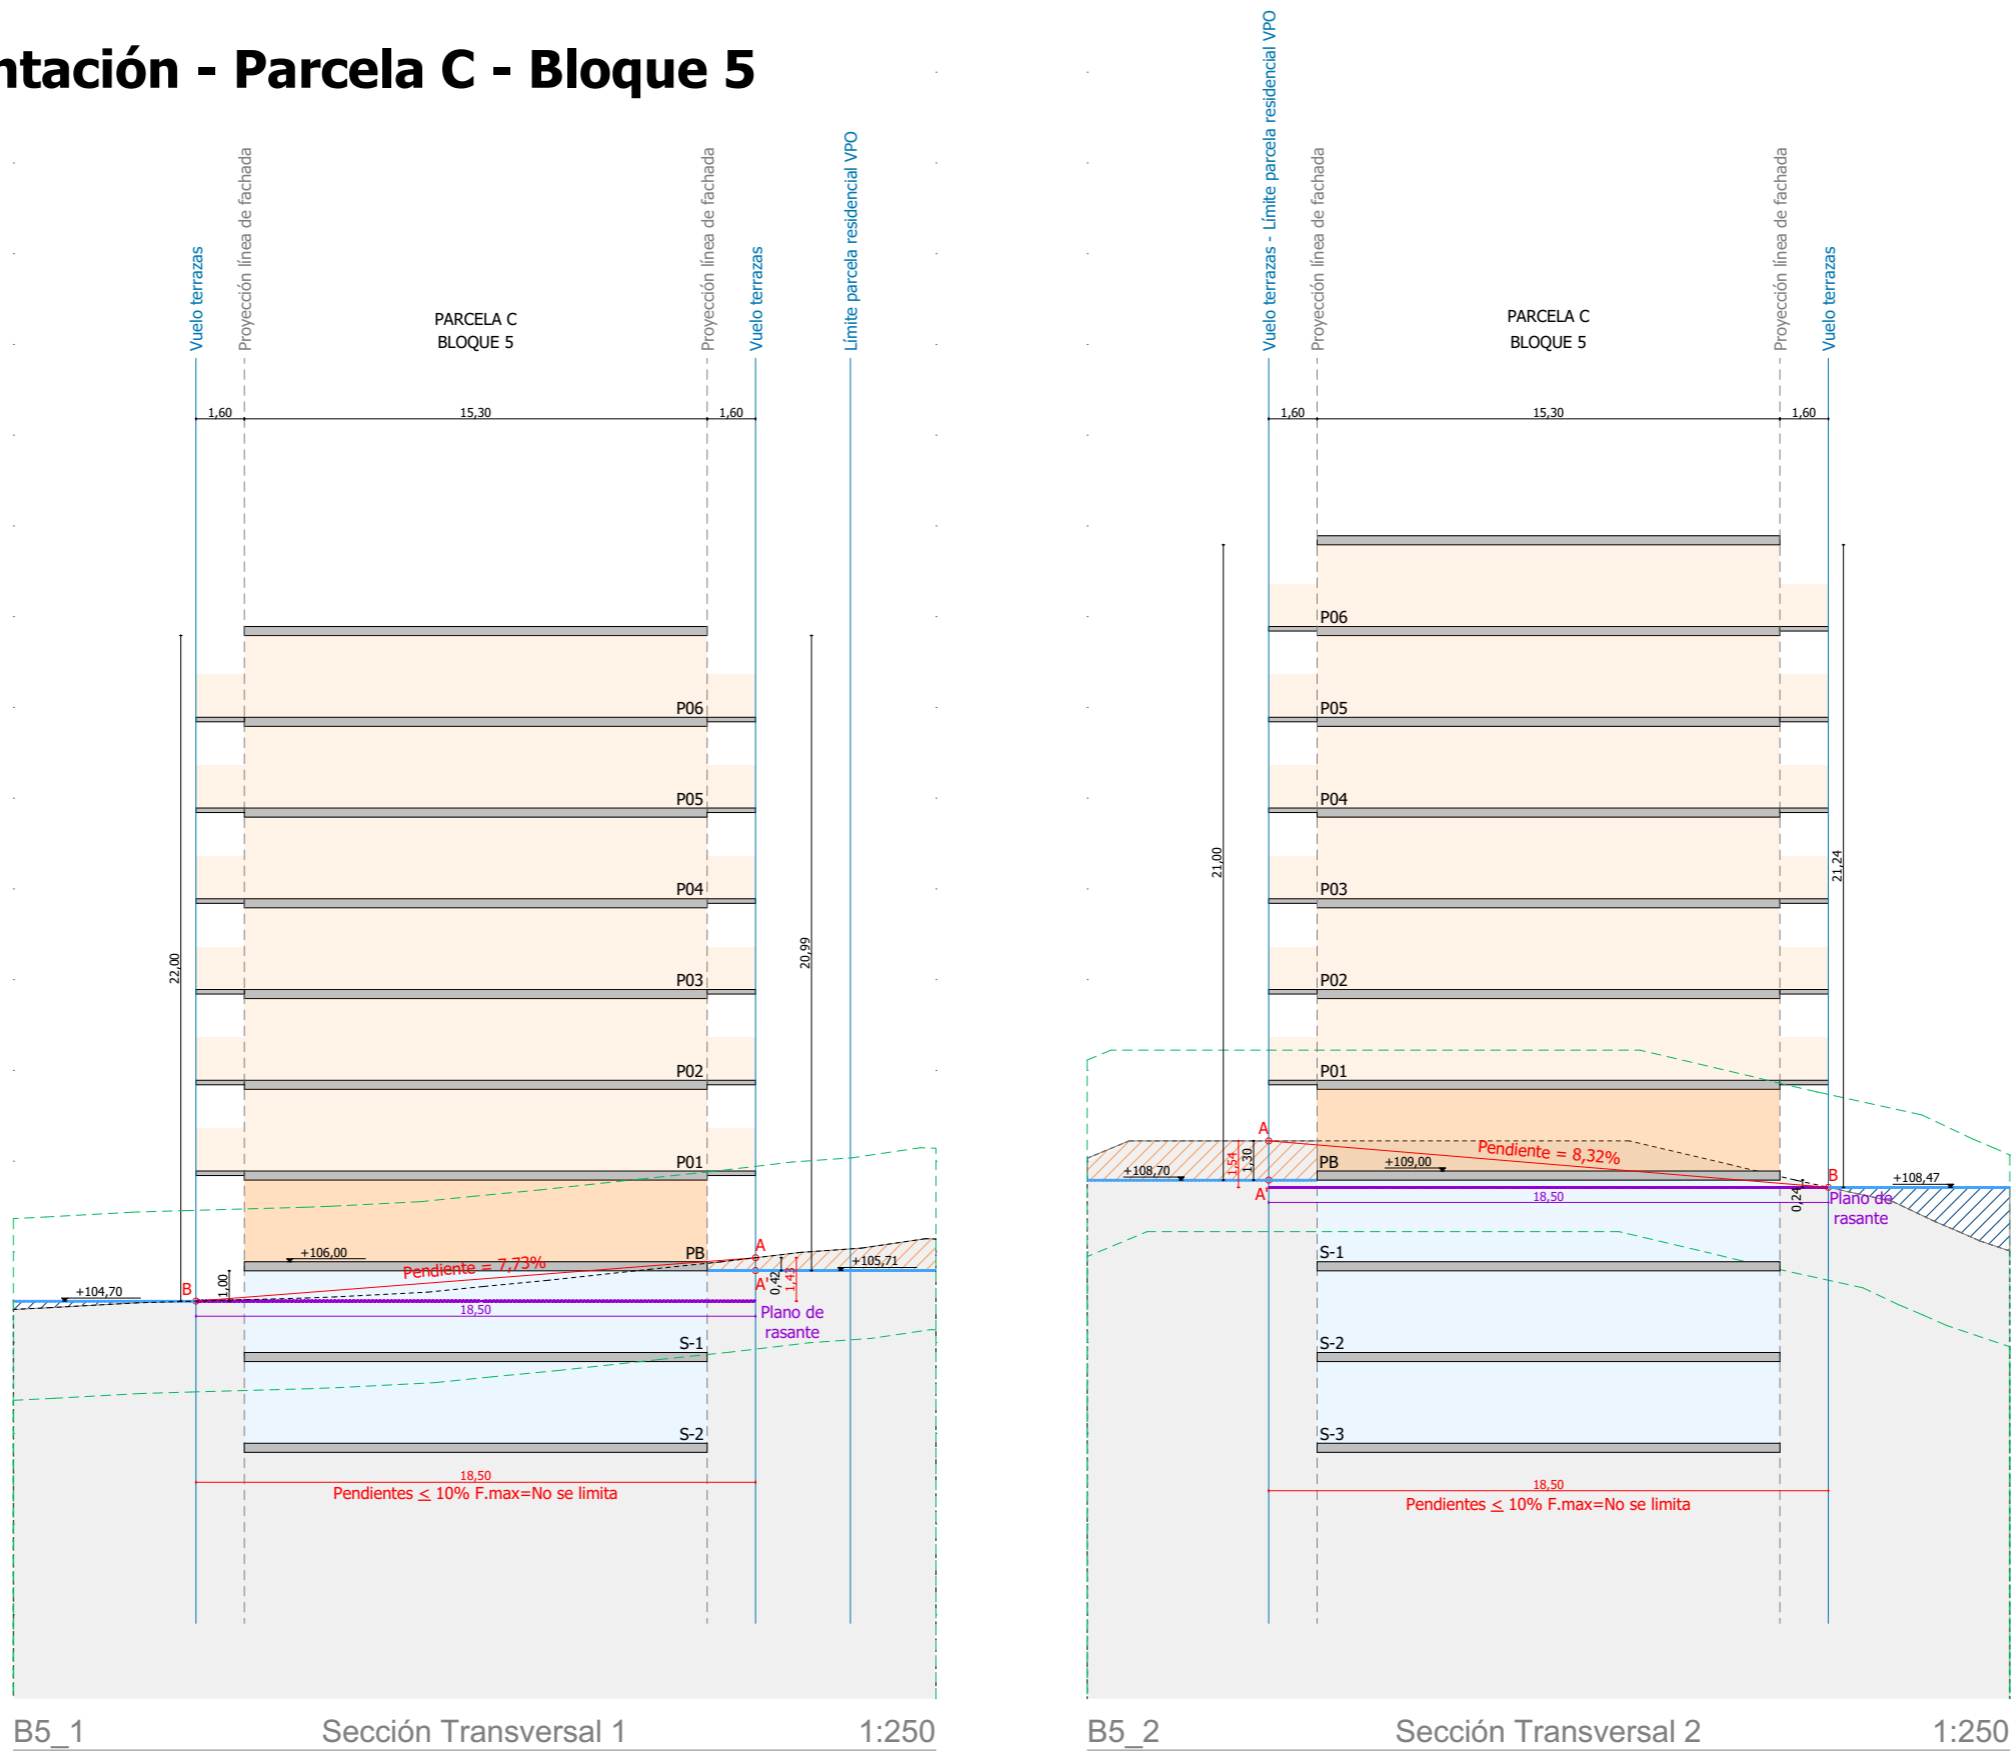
ntación - Parcela C - Bloque 5

Vuelo terrazas
Proyección línea de fachada
PARCELA C
BLOQUE 5
Proyección línea de fachada
Vuelo terrazas
Límite parcela residencial VPO

1,60
15,30
1,60

P06
P05
P04
P03
P02
P01
PB
S-1
S-2

22,00
20,99
+106,00
Pendiente = 7,73%
+104,70
B
1,00
A
A'
0,42
1,43
+105,71
18,50
Plano de rasante
18,50
Pendientes ≤ 10% F.max=No se limita

B5_1 Sección Transversal 1 1:250

Vuelo terrazas - Límite parcela residencial VPO
Proyección línea de fachada
PARCELA C
BLOQUE 5
Proyección línea de fachada
Vuelo terrazas

1,60
15,30
1,60

P06
P05
P04
P03
P02
P01
PB
S-1
S-2
S-3

21,00
21,24
A
Pendiente = 8,32%
+108,70
1,54
1,30
+109,00
A'
B
+108,47
0,24
18,50
Plano de rasante
18,50
Pendientes ≤ 10% F.max=No se limita

B5_2 Sección Transversal 2 1:250